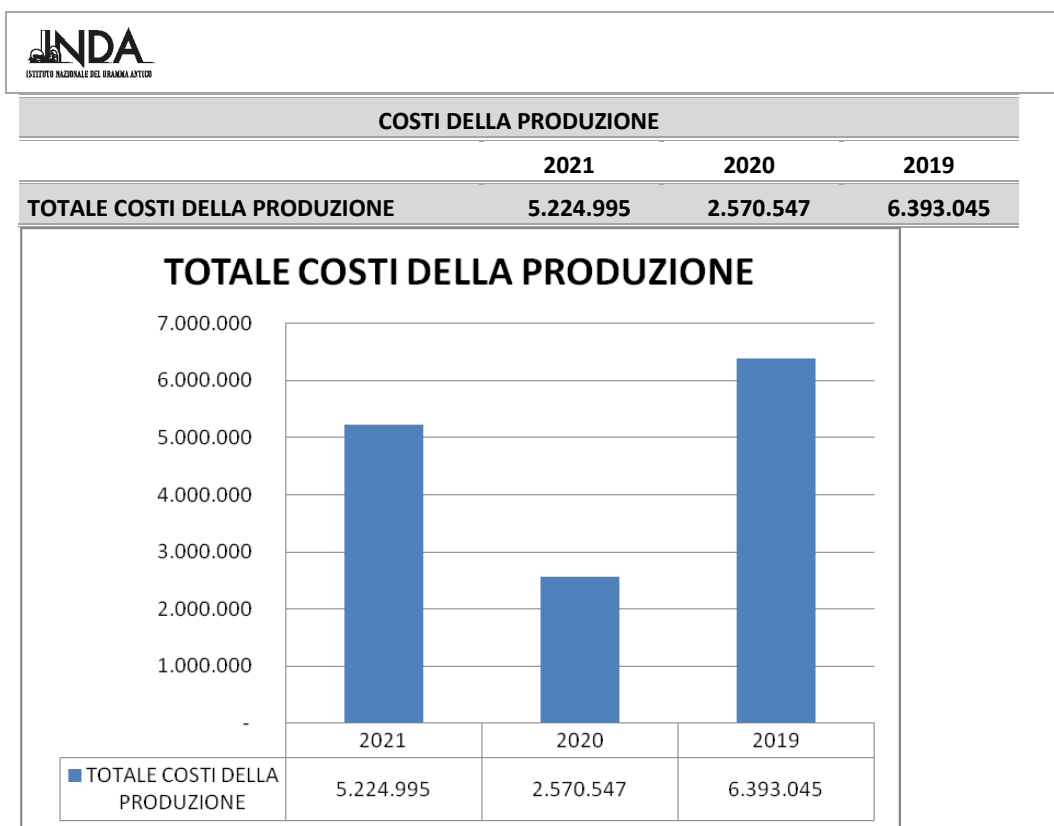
INDA
ISTITUTO NAZIONALE DEL DRAMMA ANTICO

COSTI DELLA PRODUZIONE

| | 2021 | 2020 | 2019 |
|---|---|---|---|
| TOTALE COSTI DELLA PRODUZIONE | 5.224.995 | 2.570.547 | 6.393.045 |

TOTALE COSTI DELLA PRODUZIONE

7.000.000
6.000.000
5.000.000
4.000.000
3.000.000
2.000.000
1.000.000
-

| | 2021 | 2020 | 2019 |
|---|---|---|---|
| TOTALE COSTI DELLA PRODUZIONE | 5.224.995 | 2.570.547 | 6.393.045 |